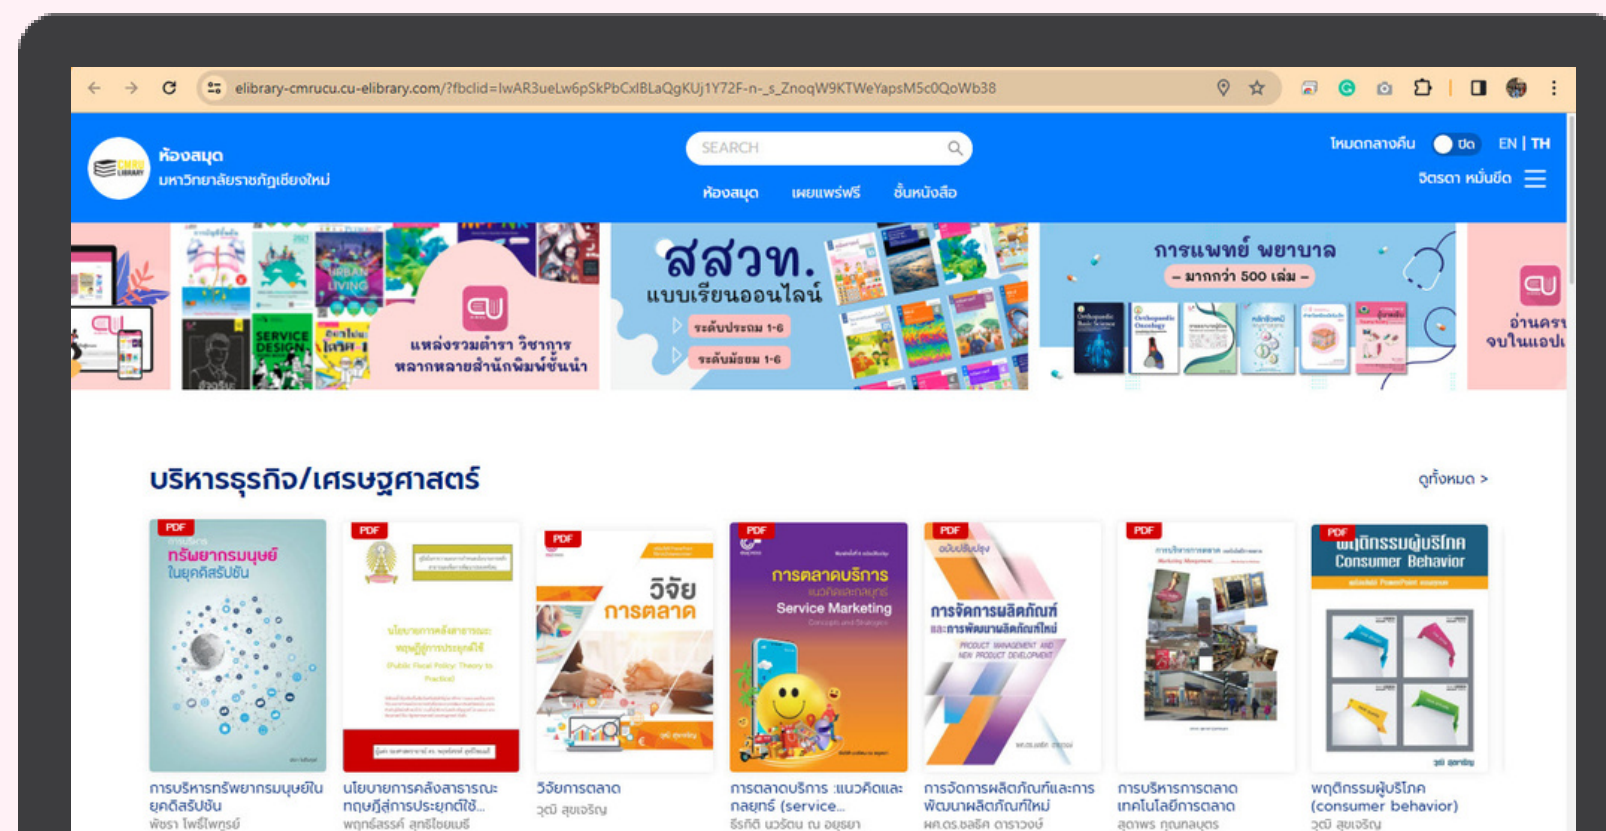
elibrary-cmrucu.cu-elibrary.com/?fbclid=IwAR3ueLw6pSkPbCxlBLaQgKUj1Y72F-n-_s_ZnoqW9KTWeYapsM5c0QoWb38

ห้องสมุด
มหาวิทยาลัยราชภัฏเชียงใหม่

SEARCH

ห้องสมุด เผยแพร่ฟรี ชั้นหนังสือ

โหมดกลางคืน ปิด EN | TH

จิตรดา หมื่นขัด

แหล่งรวมตำรา วิชาการ หลากหลายสำนักพิมพ์ชั้นนำ

สสวท.
แบบเรียนออนไลน์
ระดับประถม 1-6
ระดับมัธยม 1-6

การแพทย์ พยาบาล
– มากกว่า 500 เล่ม –

อ่านคร
จบในแอป

บริหารธุรกิจ/เศรษฐศาสตร์

ดูทั้งหมด >

PDF
ทรัพยากรมนุษย์ ในยุคดิสรัปชัน

PDF
นโยบายการคลังสาธารณะ: ทฤษฎีสู่การประยุกต์ใช้

PDF
วิจัย การตลาด

PDF
การตลาดบริการ
Service Marketing

PDF
การจัดการผลิตภัณฑ์ และการพัฒนาผลิตภัณฑ์ใหม่
PRODUCT MANAGEMENT AND NEW PRODUCT DEVELOPMENT

PDF

PDF
พฤติกรรมผู้บริโภค
Consumer Behavior

การบริหารทรัพยากรมนุษย์ในยุคดิสรัปชัน
พัชรา โพธิ์ไพรศูรย์

นโยบายการคลังสาธารณะ: ทฤษฎีสู่การประยุกต์ใช้...
พฤกษ์สรรค์ สุทธิไชยเมธี

วิจัยการตลาด
วุฒิ สุขเจริญ

การตลาดบริการ :แนวคิดและกลยุทธ์ (service...
ธีรทัต นวรัตน ณ อยุธยา

การจัดการผลิตภัณฑ์และการพัฒนาผลิตภัณฑ์ใหม่
ผศ.ดร.ชลธิศ ดาราวงษ์

การบริหารการตลาดเทคโนโลยีการตลาด
สุดาพร กุณฑลบุตร

พฤติกรรมผู้บริโภค (consumer behavior)
วุฒิ สุขเจริญ